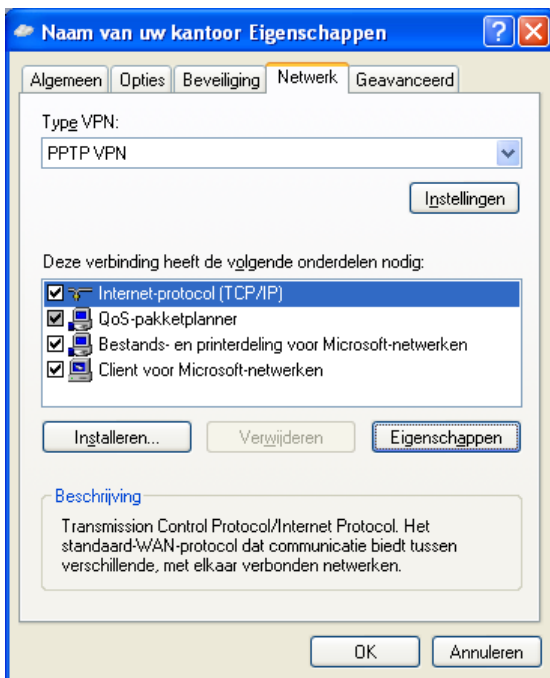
Naam van uw kantoor Eigenschappen

?

X

Algemeen | Opties | Beveiliging | Netwerk | Geavanceerd

Type VPN:

PPTP VPN

Instellingen

Deze verbinding heeft de volgende onderdelen nodig:

Internet-protocol (TCP/IP)

QoS-pakketplanner

Bestands- en printerdeling voor Microsoft-netwerken

Client voor Microsoft-netwerken

Installeren...

Verwijderen

Eigenschappen

Beschrijving

Transmission Control Protocol/Internet Protocol. Het standaard-WAN-protocol dat communicatie biedt tussen verschillende, met elkaar verbonden netwerken.

OK

Annuleren